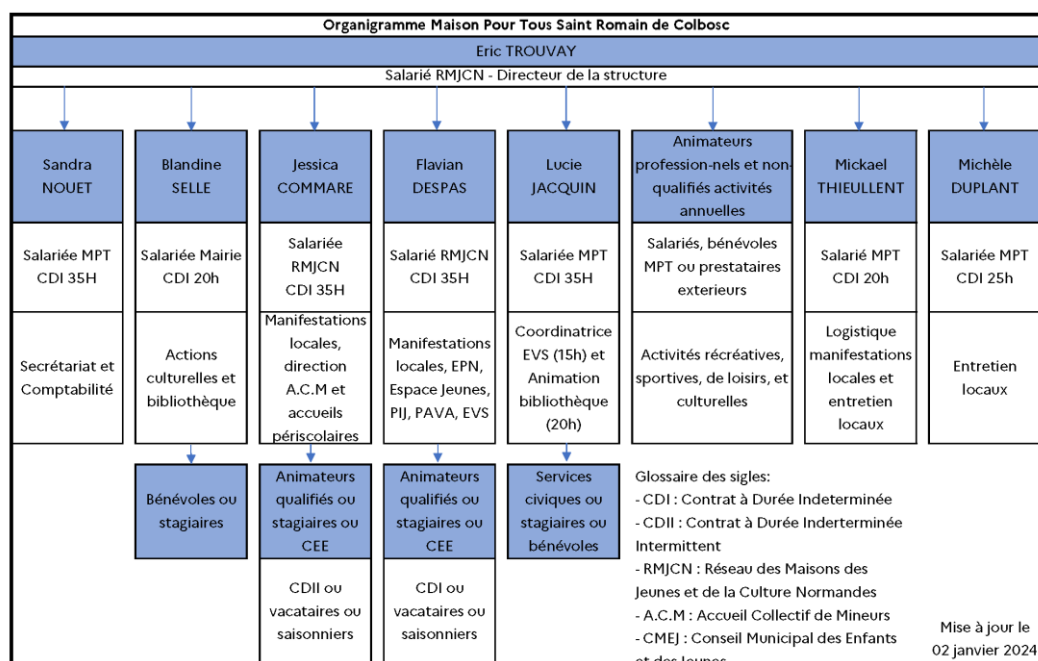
Organigramme Maison Pour Tous Saint Romain de Colbosc

Eric TROUVAY

Salarié RMJCN - Directeur de la structure

Sandra NOUET

Salariée MPT CDI 35H

Secrétariat et Comptabilité

Blandine SELLE

Salariée Mairie CDI 20h

Actions culturelles et bibliothèque

Bénévoles ou stagiaires

Jessica COMMARE

Salariée RMJCN CDI 35H

Manifestations locales, direction A.C.M et accueils périscolaires

Animateurs qualifiés ou stagiaires ou CEE

CDII ou vacataires ou saisonniers

Flavian DESPAS

Salarié RMJCN CDI 35H

Manifestations locales, EPN, Espace Jeunes, PIJ, PAVA, EVS

Animateurs qualifiés ou stagiaires ou CEE

CDI ou vacataires ou saisonniers

Lucie JACQUIN

Salariée MPT CDI 35H

Coordinatrice EVS (15h) et Animation bibliothèque (20h)

Services civiques ou stagiaires ou bénévoles

Animateurs profession-nels et non-qualifiés activités annuelles

Salariés, bénévoles MPT ou prestataires exterieurs

Activités récréatives, sportives, de loisirs, et culturelles

Mickael THIEULLENT

Salarié MPT CDI 20h

Logistique manifestations locales et entretien locaux

Michèle DUPLANT

Salariée MPT CDI 25h

Entretien locaux

Glossaire des sigles:
- CDI : Contrat à Durée Indeterminée
- CDII : Contrat à Durée Inderterminée Intermittent
- RMJCN : Réseau des Maisons des Jeunes et de la Culture Normandes
- A.C.M : Accueil Collectif de Mineurs
- CMEJ : Conseil Municipal des Enfants et des Jeunes

Mise à jour le 02 janvier 2024